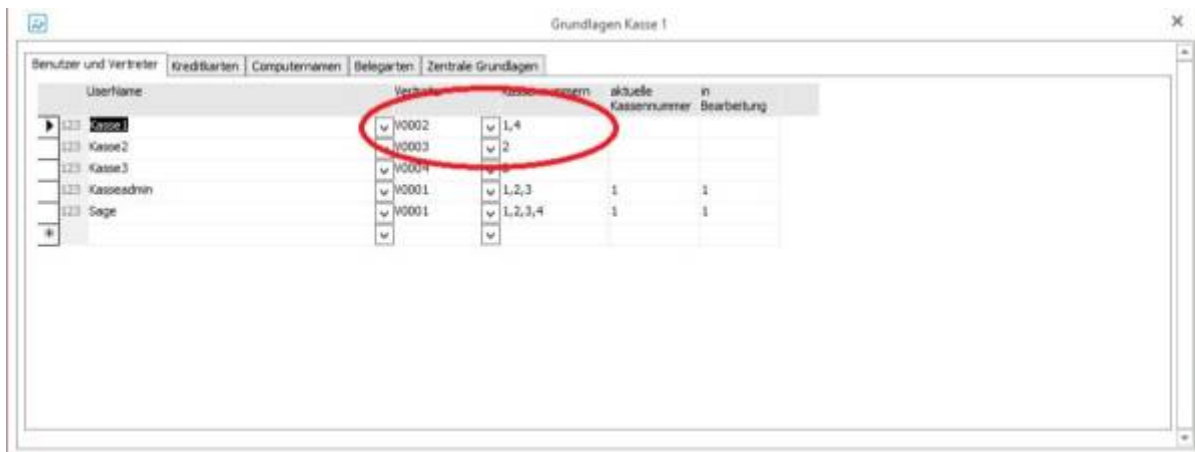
Grundlagen Kasse 1

Benutzer und Vertreter | Kreditkarten | Computernamen | Belegarten | Zentrale Grundlagen

| | UserName | Vertreter | Kassennummern | aktuelle Kassennummer | in Bearbeitung |
|---|---|---|---|---|---|
| 123 | Kasse1 | V0002 | 1,4 | | |
| 123 | Kasse2 | V0003 | 2 | | |
| 123 | Kasse3 | V0004 | 3 | | |
| 123 | Kasseadmin | V0001 | 1,2,3 | 1 | 1 |
| 123 | Sage | V0001 | 1,2,3,4 | 1 | 1 |
| * | | | | | |